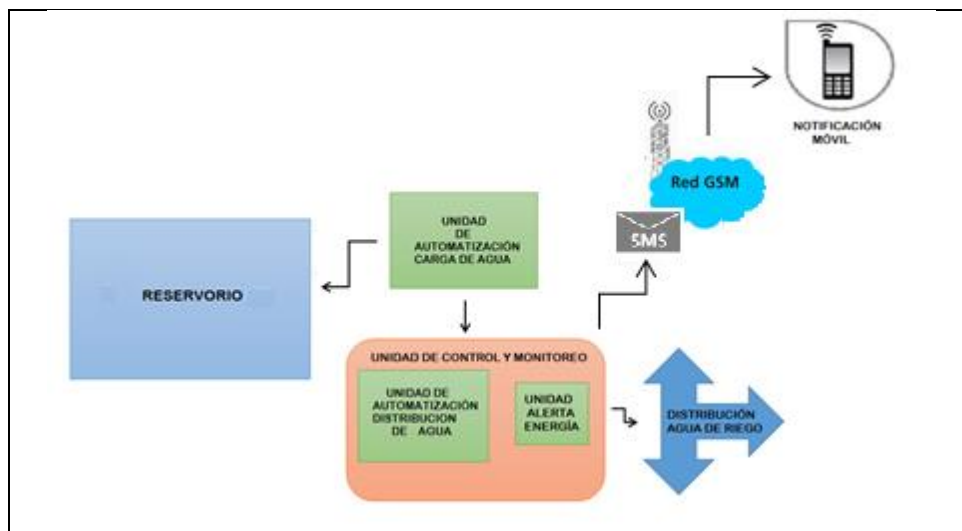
NOTIFICACIÓN MÓVIL

Red GSM

SMS

UNIDAD DE AUTOMATIZACION CARGA DE AGUA

RESERVORIO

UNIDAD DE CONTROL Y MONITOREO

UNIDAD DE AUTOMATIZACION DISTRIBUCION DE AGUA

UNIDAD ALERTA ENERGÍA

DISTRIBUCIÓN AGUA DE RIEGO